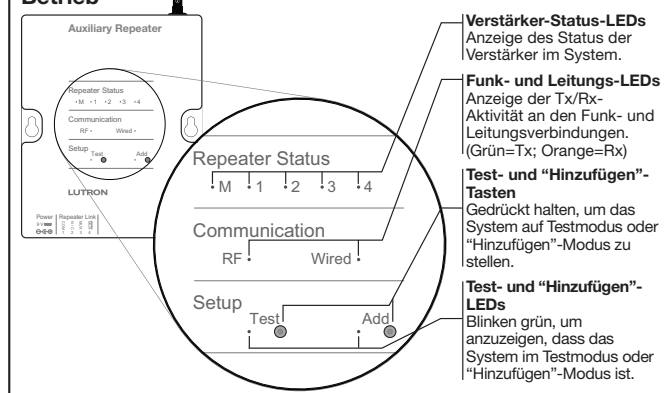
Betrieb

Auxiliary Repeater

Repeater Status
•M •1 •2 •3 •4
Communication
RF • Wired •
Setup
Test Add

LUTRON

Power
Repeater Link

Repeater Status
•M •1 •2 •3 •4

Communication
RF • Wired •

Setup
Test Add

Verstärker-Status-LEDs
Anzeige des Status der Verstärker im System.

Funk- und Leitungs-LEDs
Anzeige der Tx/Rx-Aktivität an den Funk- und Leitungsverbindungen. (Grün=Tx; Orange=Rx)

Test- und "Hinzufügen"-Tasten
Gedrückt halten, um das System auf Testmodus oder "Hinzufügen"-Modus zu stellen.

Test- und "Hinzufügen"-LEDs
Blinken grün, um anzuzeigen, dass das System im Testmodus oder "Hinzufügen"-Modus ist.